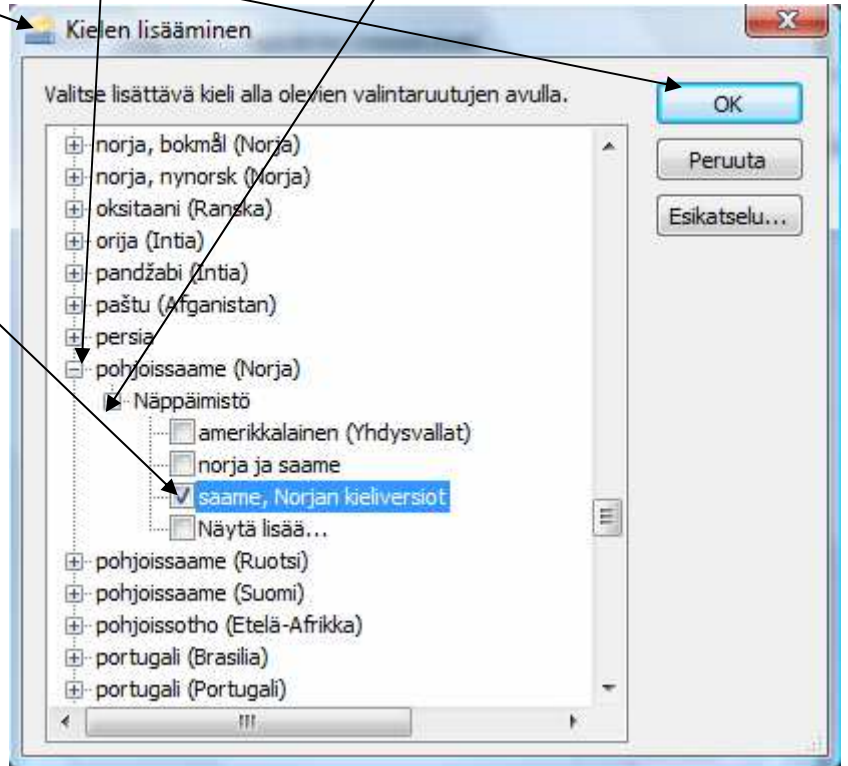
Kielen lisääminen

Valitse lisättävä kieli alla olevien valintaruutujen avulla.

OK

Peruuta

Esikatselu...

norja, bokmål (Norja)
norja, nynorsk (Norja)
oksitaani (Ranska)
orija (Intia)
pandžabi (Intia)
paštu (Afganistan)
persia
pohjoissaame (Norja)
Näppäimistö
amerikkalainen (Yhdysvallat)
norja ja saame
saame, Norjan kieliversiot
Näytä lisää...
pohjoissaame (Ruotsi)
pohjoissaame (Suomi)
pohjoissotho (Etelä-Afrikka)
portugali (Brasilia)
portugali (Portugali)